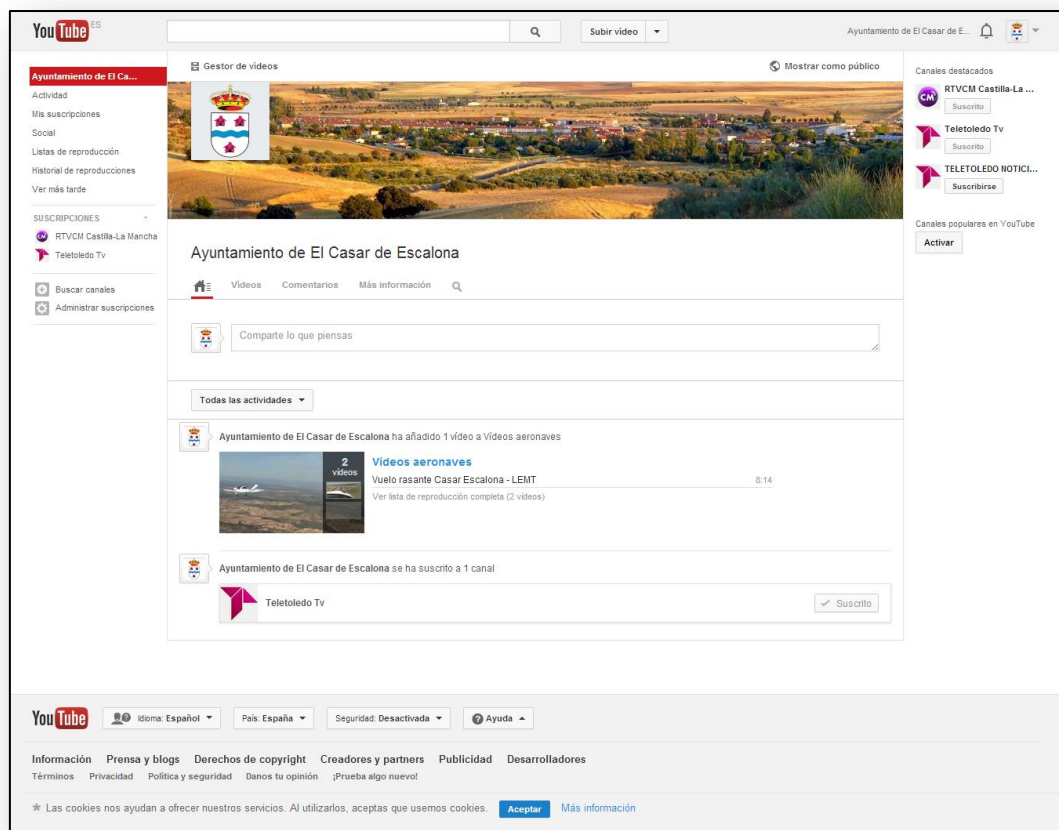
YouTube ES

Subir vídeo

Ayuntamiento de El Casar de E...

Ayuntamiento de El Ca...
Actividad
Mis suscripciones
Social
Listas de reproducción
Historial de reproducciones
Ver más tarde

SUSCRIPCIONES
RTVCM Castilla-La Mancha
Teletoledo Tv

Buscar canales
Administrar suscripciones

Gestor de vídeos

Mostrar como público

Ayuntamiento de El Casar de Escalona

Vídeos Comentarios Más información

Comparte lo que piensas

Todas las actividades

Ayuntamiento de El Casar de Escalona ha añadido 1 vídeo a Vídeos aeronaves

2 vídeos

Vídeos aeronaves
Vuelo rasante Casar Escalona - LEMT 8:14
Ver lista de reproducción completa (2 vídeos)

Ayuntamiento de El Casar de Escalona se ha suscrito a 1 canal

Teletoledo Tv

Suscrito

Canales destacados
RTVCM Castilla-La ...
Suscrito
Teletoledo Tv
Suscrito
TELETOLEDO NOTICI...
Suscribirse

Canales populares en YouTube
Activar

YouTube

Idioma: Español País: España Seguridad: Desactivada Ayuda

Información Prensa y blogs Derechos de copyright Creadores y partners Publicidad Desarrolladores
Términos Privacidad Política y seguridad Danos tu opinión ¡Prueba algo nuevo!

Las cookies nos ayudan a ofrecer nuestros servicios. Al utilizarlos, aceptas que usemos cookies. Aceptar Más información